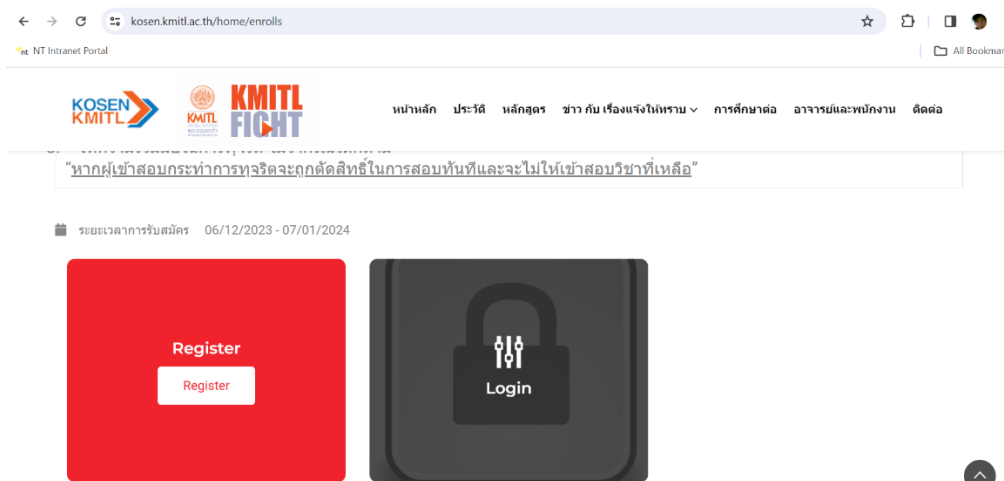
kosen.kmitl.ac.th/home/enrolls

NT Intranet Portal

All Bookmar

KOSEN KMITL

KMITL

KMITL FIGHT

หน้าหลัก ประวัติ หลักสูตร ข่าว กับ เรื่องแจ้งให้ทราบ การศึกษาต่อ อาจารย์และพนักงาน ติดต่อ

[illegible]

"หากผู้เข้าสอบกระทำการทุจริตจะถูกตัดสิทธิ์ในการสอบทันทีและจะไม่ให้เข้าสอบวิชาที่เหลือ"

ระยะเวลาการรับสมัคร 06/12/2023 - 07/01/2024

Register

Register

Login